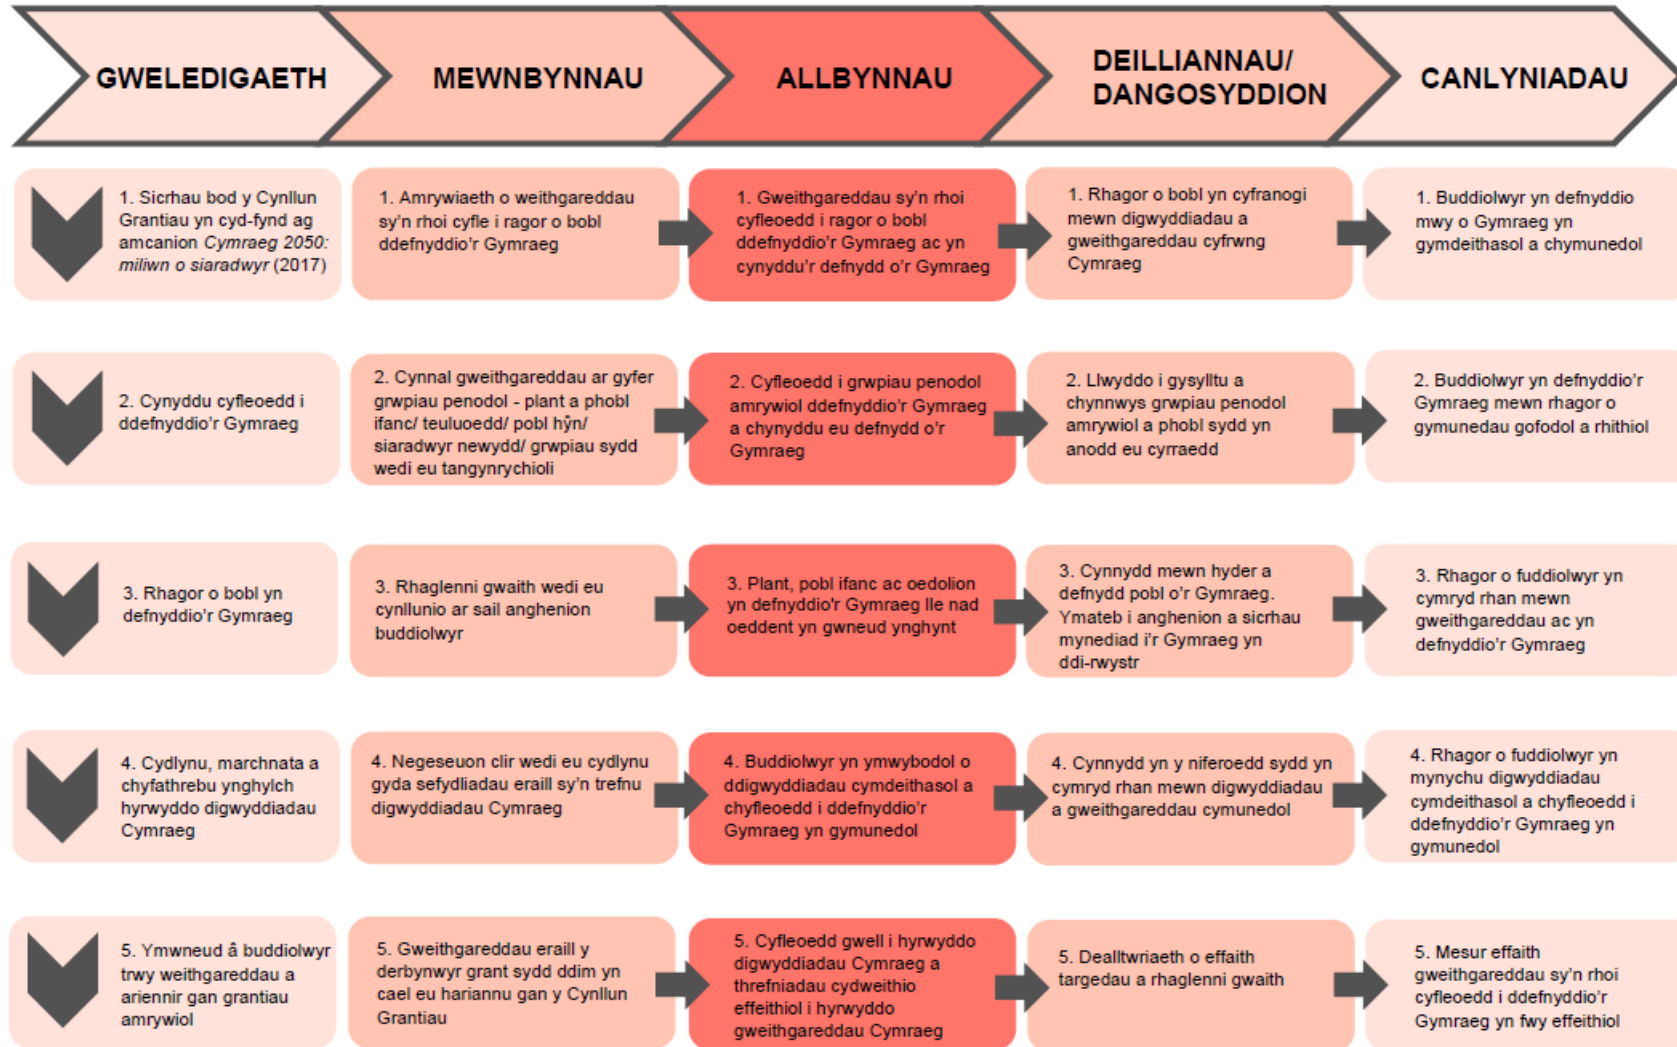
GWELEDIGAETH

MEWNBYNNAU

ALLBYNNAU

DEILLIANNAU/ DANGOSYDDION

CANLYNIADAU

1. Sicrhau bod y Cynllun Grantiau yn cyd-fynd ag amcanion *Cymraeg 2050: miliwn o siaradwyr* (2017)

1. Amrywiaeth o weithgareddau sy'n rhoi cyfle i ragor o bobl ddefnyddio'r Gymraeg

1. Gweithgareddau sy'n rhoi cyfleoedd i ragor o bobl ddefnyddio'r Gymraeg ac yn cynyddu'r defnydd o'r Gymraeg

1. Rhagor o bobl yn cyfranogi mewn digwyddiadau a gweithgareddau cyfrwng Cymraeg

1. Buddiolwyr yn defnyddio mwy o Gymraeg yn gymdeithasol a chymunedol

2. Cynyddu cyfleoedd i ddefnyddio'r Gymraeg

2. Cynnal gweithgareddau ar gyfer grwpiau penodol - plant a phobl ifanc/ teuluoedd/ pobl hŷn/ siaradwyr newydd/ grwpiau sydd wedi eu tangynrychioli

2. Cyfleoedd i grwpiau penodol amrywiol ddefnyddio'r Gymraeg a chynyddu eu defnydd o'r Gymraeg

2. Llwyddo i gysylltu a chynnwys grwpiau penodol amrywiol a phobl sydd yn anodd eu cyrraedd

2. Buddiolwyr yn defnyddio'r Gymraeg mewn rhagor o gymunedau gofodol a rhithiol

3. Rhagor o bobl yn defnyddio'r Gymraeg

3. Rhaglenni gwaith wedi eu cynllunio ar sail anghenion buddiolwyr

3. Plant, pobl ifanc ac oedolion yn defnyddio'r Gymraeg lle nad oeddent yn gwneud ynghynt

3. Cynnydd mewn hyder a defnydd pobl o'r Gymraeg. Ymateb i anghenion a sicrhau mynediad i'r Gymraeg yn ddi-rwystr

3. Rhagor o fuddiolwyr yn cymryd rhan mewn gweithgareddau ac yn defnyddio'r Gymraeg

4. Cydlynu, marchnata a chyfathrebu ynghylch hyrwyddo digwyddiadau Cymraeg

4. Negeseuon clir wedi eu cydlynu gyda sefydliadau eraill sy'n trefnu digwyddiadau Cymraeg

4. Buddiolwyr yn ymwybodol o ddigwyddiadau cymdeithasol a chyfleoedd i ddefnyddio'r Gymraeg yn gymunedol

4. Cynnydd yn y niferoedd sydd yn cymryd rhan mewn digwyddiadau a gweithgareddau cymunedol

4. Rhagor o fuddiolwyr yn mynychu digwyddiadau cymdeithasol a chyfleoedd i ddefnyddio'r Gymraeg yn gymunedol

5. Ymwneud â buddiolwyr trwy weithgareddau a ariennir gan grantiau amrywiol

5. Gweithgareddau eraill y derbynwyr grant sydd ddim yn cael eu hariannu gan y Cynllun Grantiau

5. Cyfleoedd gwell i hyrwyddo digwyddiadau Cymraeg a threfniadau cydweithio effeithiol i hyrwyddo gweithgareddau Cymraeg

5. Dealltwriaeth o effaith targedau a rhaglenni gwaith

5. Mesur effaith gweithgareddau sy'n rhoi cyfleoedd i ddefnyddio'r Gymraeg yn fwy effeithiol